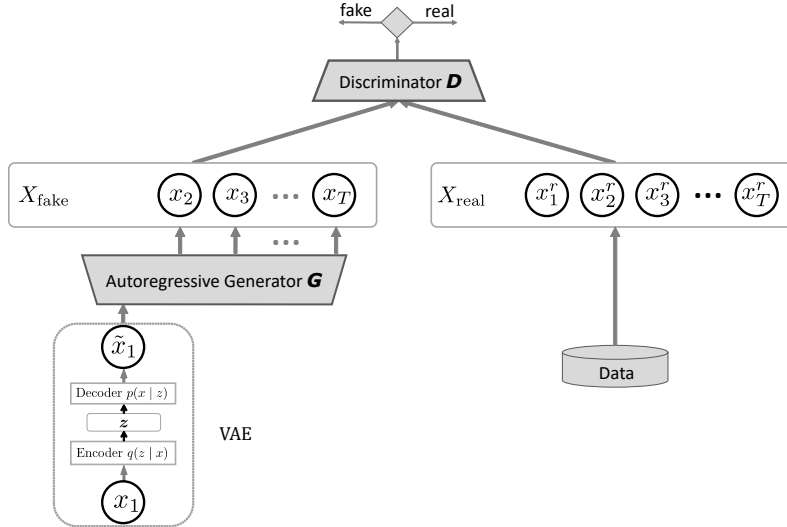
fake real

Discriminator ***D***

$X_{\text{fake}}$ $x_2$ $x_3$ ··· $x_T$

$X_{\text{real}}$ $x_1^r$ $x_2^r$ $x_3^r$ ··· $x_T^r$

···

Autoregressive Generator ***G***

$\tilde{x}_1$

Decoder $p(x \mid z)$

$\boldsymbol{z}$

Encoder $q(z \mid x)$

$x_1$

VAE

Data